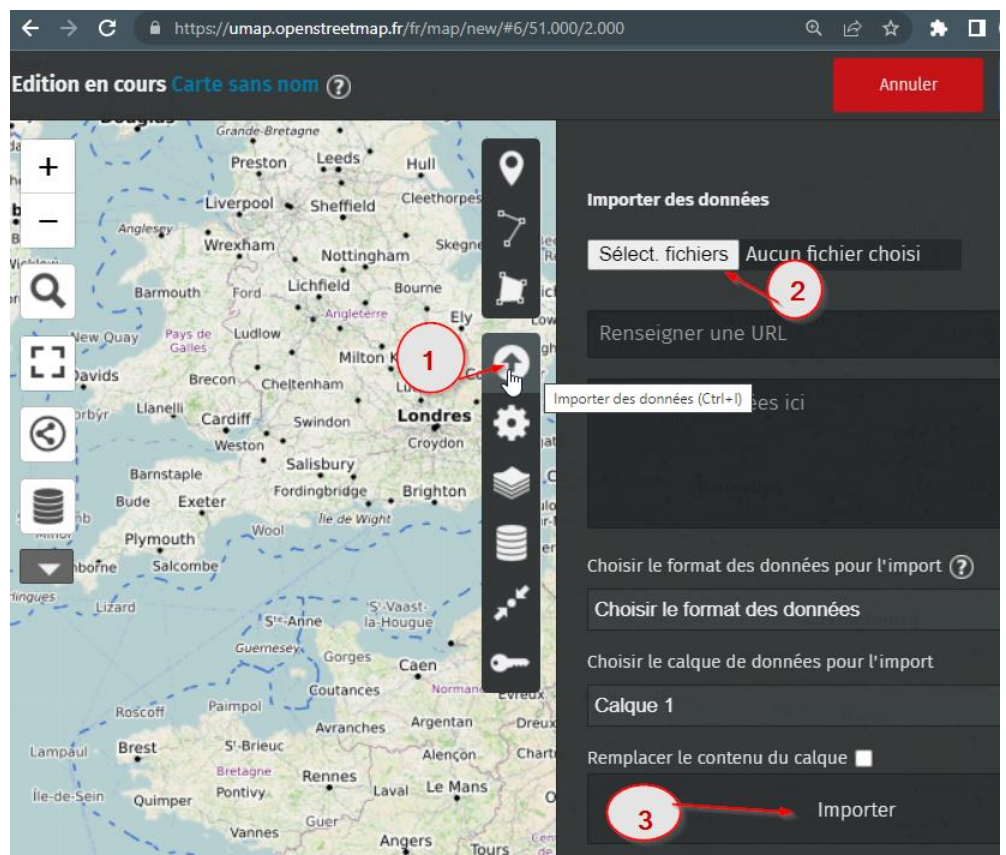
https://umap.openstreetmap.fr/fr/map/new/#6/51.000/2.000

Edition en cours Carte sans nom ?

Annuler

Importer des données

Sélect. fichiers Aucun fichier choisi

2

Renseigner une URL

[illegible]es ici

Choisir le format des données pour l'import ?

Choisir le format des données

Choisir le calque de données pour l'import

Calque 1

Remplacer le contenu du calque

Importer

3

1

Importer des données (Ctrl+I)

Grande-Bretagne
Douglas
Preston
Leeds
Hull
Liverpool
Sheffield
Cleethorpes
Anglesey
Wrexham
Nottingham
Skegne
Barmouth
Ford
Lichfield
Bourne
Angleterre
Ely
New Quay
Pays de Galles
Ludlow
Milton K
Davids
Brecon
Cheltenham
Llanelli
Cardiff
Swindon
Londres
Weston
Croydon
Barnstaple
Salisbury
Bude
Exeter
Fordingbridge
Brighton
Île de Wight
Plymouth
Wool
Salcombe
Lizard
St-Vaast-la-Hougue
Ste-Anne
Guernesey
Gorges
Caen
Coutances
Normand
Roscoff
Paimpol
Avranches
Argentan
Dreux
Brest
St-Brieuc
Alençon
Chartr
Lampaul
Bretagne
Rennes
Le Mans
Île-de-Sein
Quimper
Pontivy
Laval
Guer
Vannes
Angers
Tours